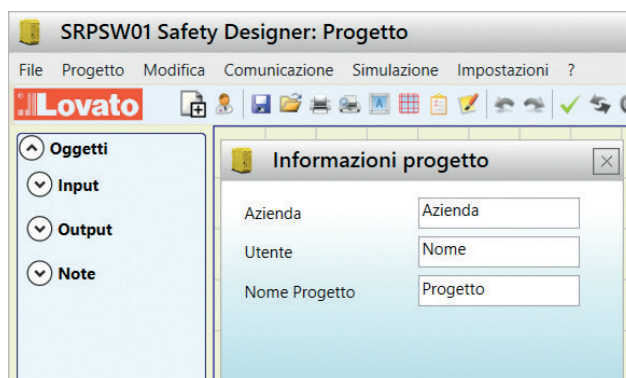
SRPSW01 Safety Designer: Progetto

File Progetto Modifica Comunicazione Simulazione Impostazioni ?

Lovato

Oggetti

Input

Output

Note

Informazioni progetto

Azienda | Azienda

Utente | Nome

Nome Progetto | Progetto